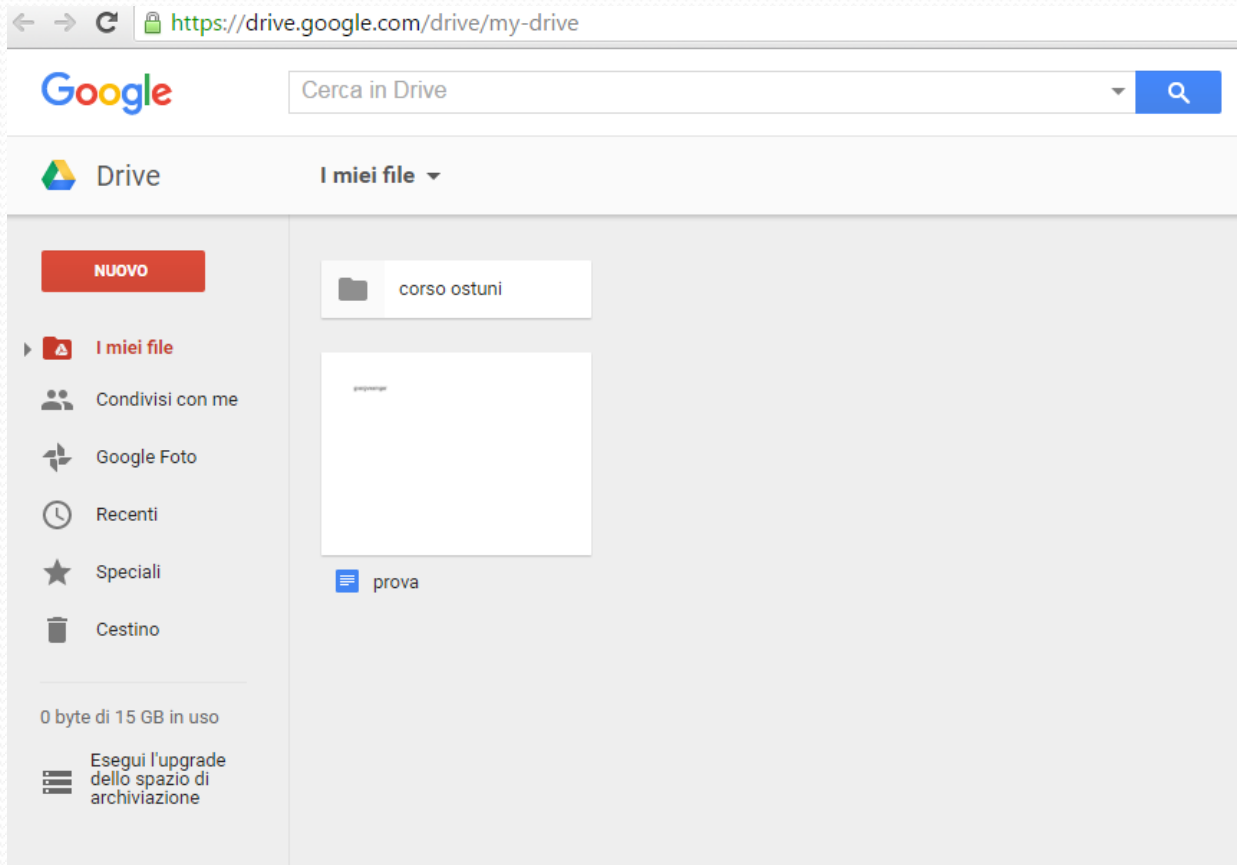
https://drive.google.com/drive/my-drive

Google

Cerca in Drive

Drive

I miei file

NUOVO

I miei file

Condivisi con me

Google Foto

Recenti

Speciali

Cestino

0 byte di 15 GB in uso

Esegui l'upgrade dello spazio di archiviazione

corso ostuni

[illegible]

prova